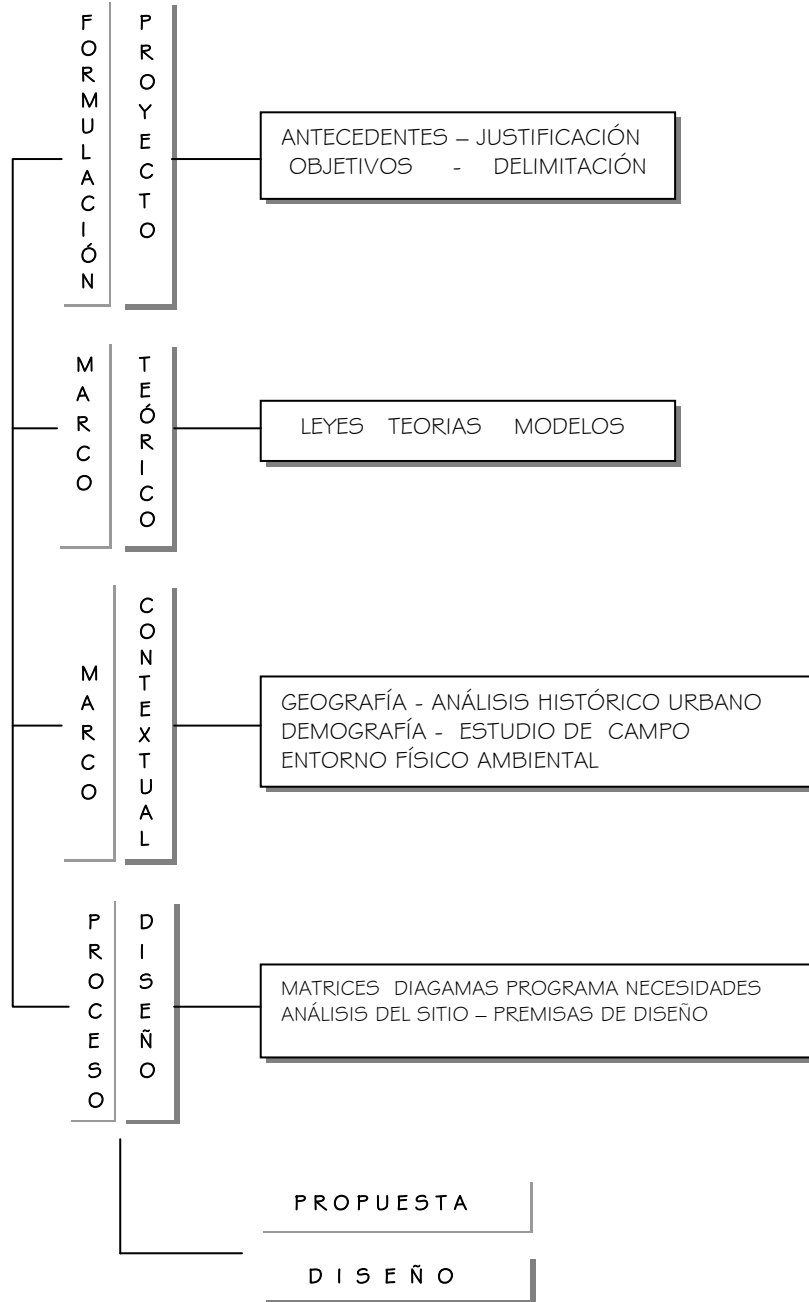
FORMULACIÓN PROYECTO

ANTECEDENTES – JUSTIFICACIÓN
OBJETIVOS - DELIMITACIÓN

MARCO TEÓRICO

LEYES TEORIAS MODELOS

MARCO CONTEXTUAL

GEOGRAFÍA - ANÁLISIS HISTÓRICO URBANO
DEMOGRAFÍA - ESTUDIO DE CAMPO
ENTORNO FÍSICO AMBIENTAL

PROCESO DISEÑO

MATRICES DIAGAMAS PROGRAMA NECESIDADES
ANÁLISIS DEL SITIO – PREMISAS DE DISEÑO

PROPUESTA

DISEÑO